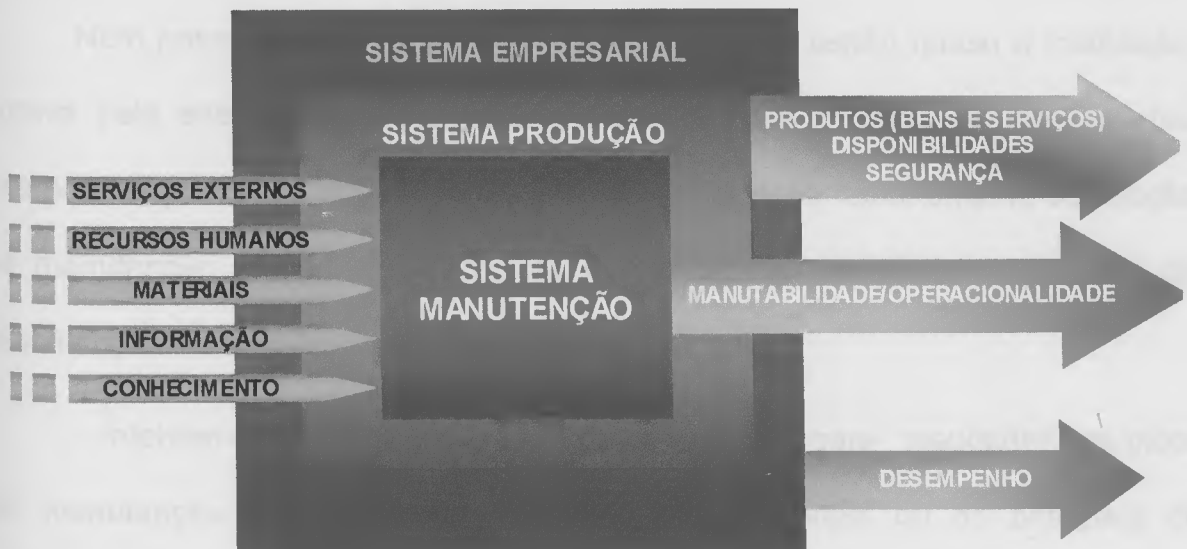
SISTEMA EMPRESARIAL

SISTEMA PRODUÇÃO

SERVIÇOS EXTERNOS

RECURSOS HUMANOS

MATERIAIS

INFORMAÇÃO

CONHECIMENTO

SISTEMA MANUTENÇÃO

PRODUTOS (BENS E SERVIÇOS) DISPONIBILIDADES SEGURANÇA

MANUTABILIDADE/OPERACIONALIDADE

DESEMPENHO